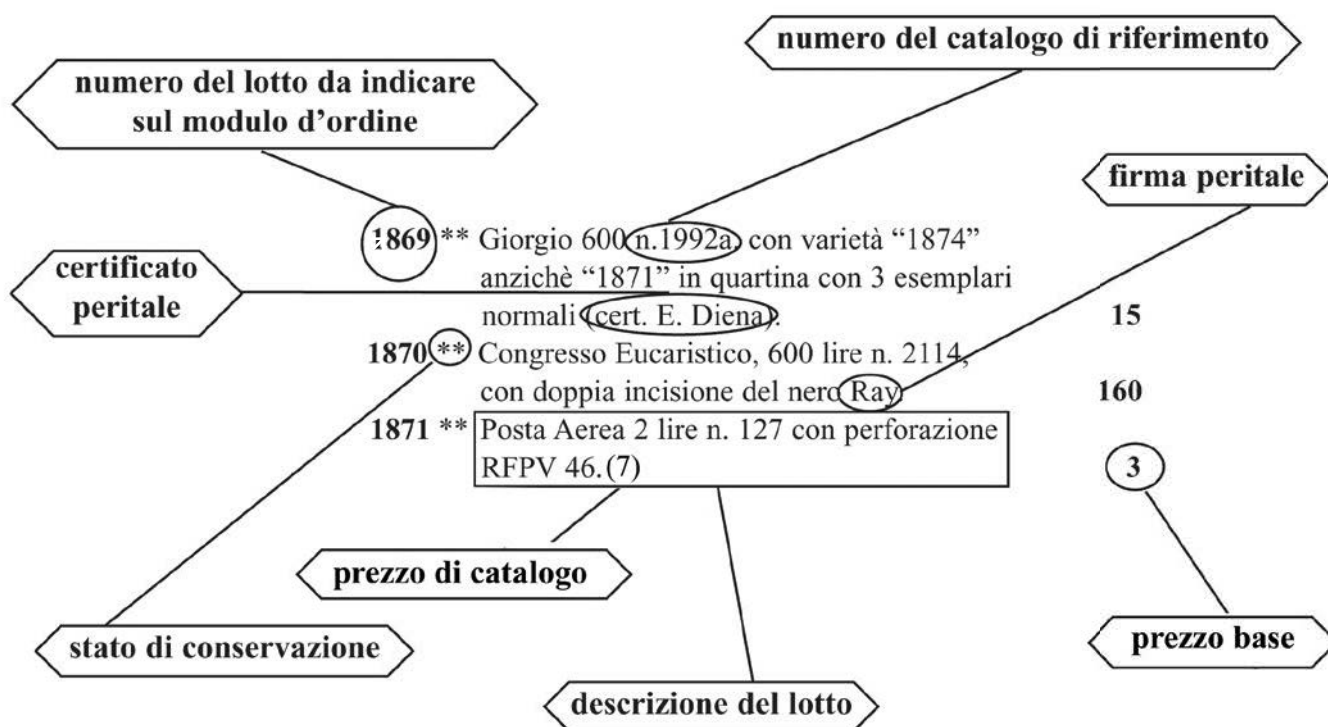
numero del catalogo di riferimento

numero del lotto da indicare sul modulo d'ordine

firma peritale

certificato peritale

1869 ** Giorgio 600 n.1992a con varietà "1874" anzichè "1871" in quartina con 3 esemplari normali (cert. E. Diena). 15

1870 ** Congresso Eucaristico, 600 lire n. 2114, con doppia incisione del nero Ray 160

1871 ** Posta Aerea 2 lire n. 127 con perforazione RFPV 46. (7) 3

prezzo di catalogo

stato di conservazione

prezzo base

descrizione del lotto